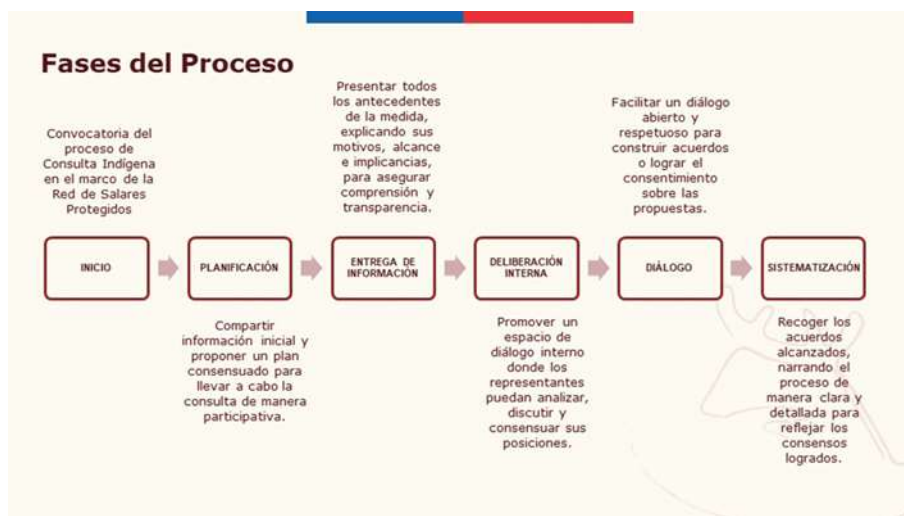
Fases del Proceso

Convocatoria del proceso de Consulta Indígena en el marco de la Red de Salares Protegidos

Presentar todos los antecedentes de la medida, explicando sus motivos, alcance e implicancias, para asegurar comprensión y transparencia.

Facilitar un diálogo abierto y respetuoso para construir acuerdos o lograr el consentimiento sobre las propuestas.

INICIO

PLANIFICACIÓN

ENTREGA DE INFORMACIÓN

DELIBERACIÓN INTERNA

DIÁLOGO

SISTEMATIZACIÓN

Compartir información inicial y proponer un plan consensuado para llevar a cabo la consulta de manera participativa.

Promover un espacio de diálogo interno donde los representantes puedan analizar, discutir y consensuar sus posiciones.

Recoger los acuerdos alcanzados, narrando el proceso de manera clara y detallada para reflejar los consensos logrados.